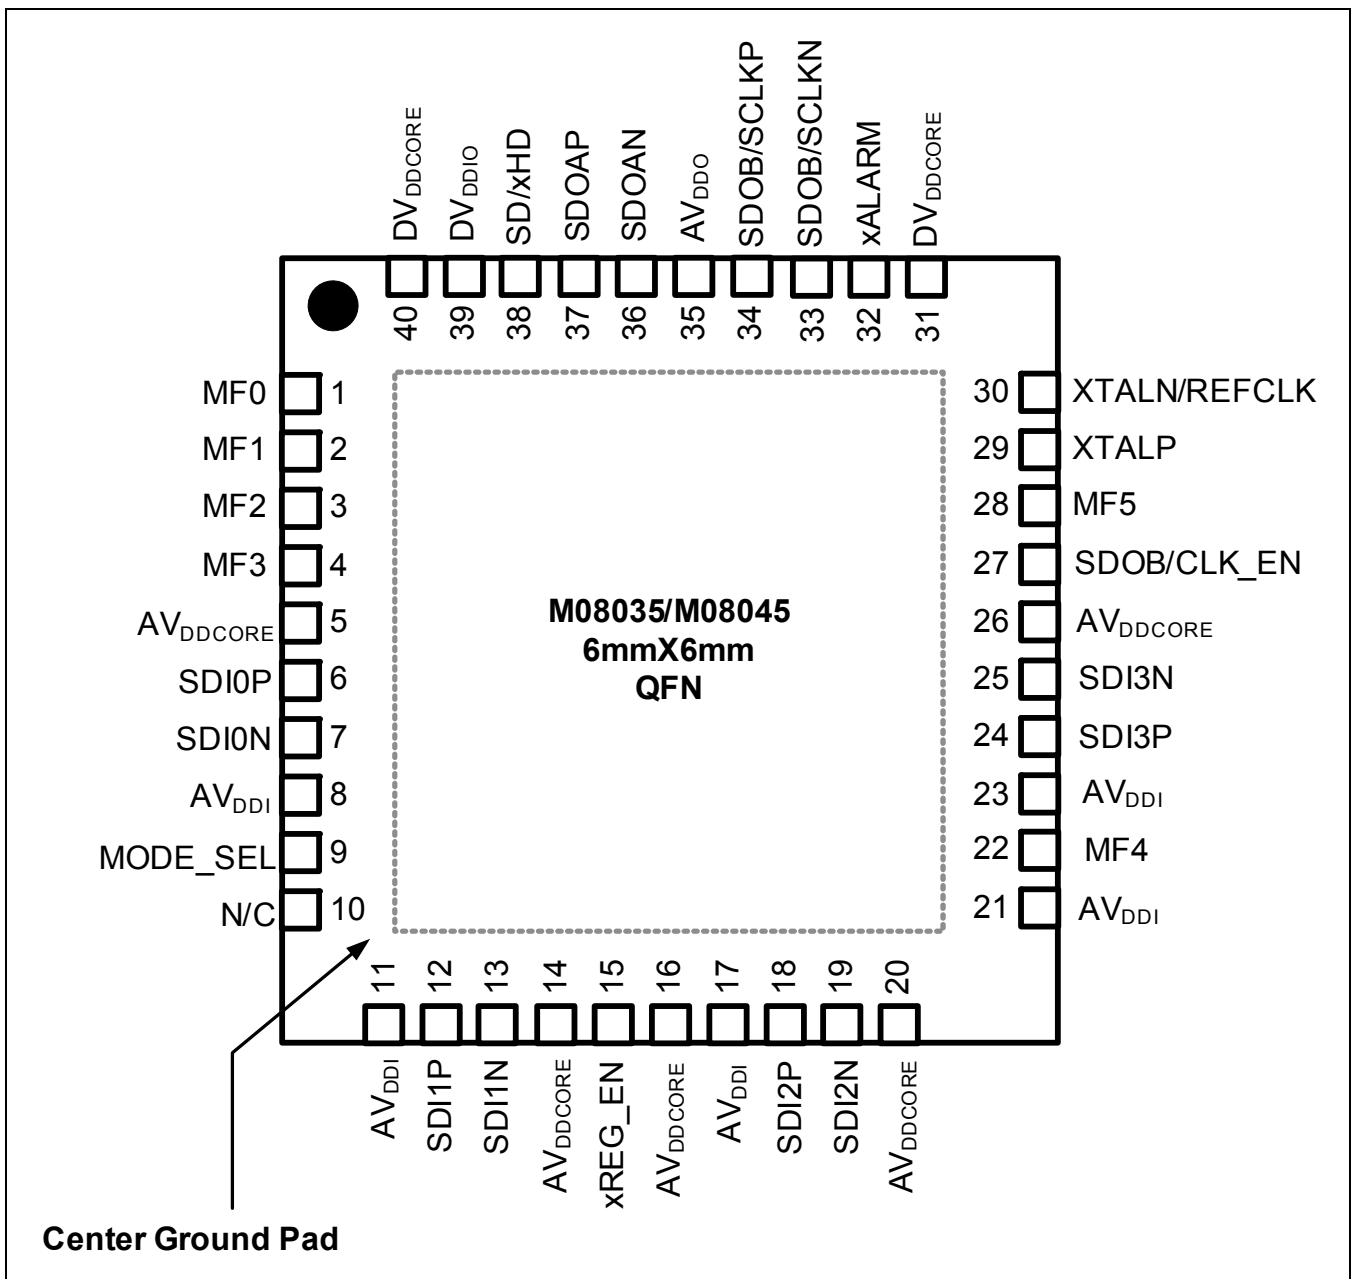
$DV_{DDCORE}$ 40
$DV_{DDIO}$ 39
SD/xHD 38
SDOAP 37
SDOAN 36
$AV_{DDO}$ 35
SDOB/SCLKP 34
SDOB/SCLKN 33
xALARM 32
$DV_{DDCORE}$ 31

MF0 1
MF1 2
MF2 3
MF3 4
$AV_{DDCORE}$ 5
SDI0P 6
SDI0N 7
$AV_{DDI}$ 8
MODE_SEL 9
N/C 10

M08035/M08045
6mmX6mm
QFN

30 XTALN/REFCLK
29 XTALP
28 MF5
27 SDOB/CLK_EN
26 $AV_{DDCORE}$
25 SDI3N
24 SDI3P
23 $AV_{DDI}$
22 MF4
21 $AV_{DDI}$

11 $AV_{DDI}$
12 SDI1P
13 SDI1N
14 $AV_{DDCORE}$
15 xREG_EN
16 $AV_{DDCORE}$
17 $AV_{DDI}$
18 SDI2P
19 SDI2N
20 $AV_{DDCORE}$

Center Ground Pad